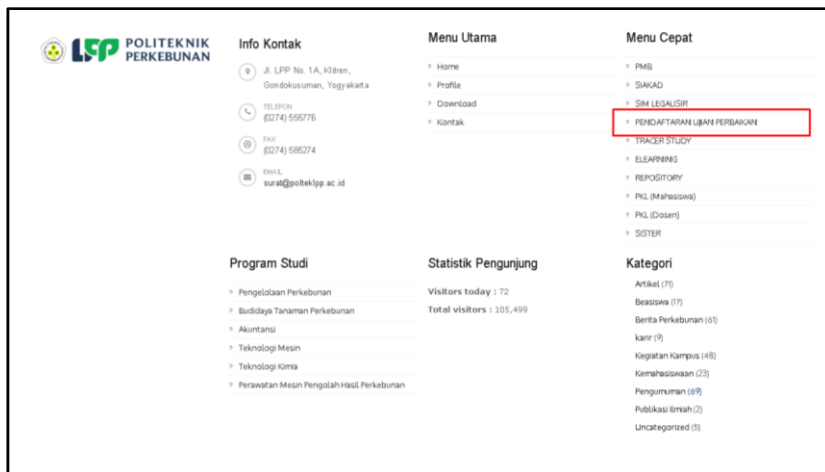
LPP POLITEKNIK PERKEBUNAN

Info Kontak

Jl. LPP No. 1A, Klitren, Gondokusuman, Yogyakarta

TELEPON
(0274) 555776

FAX
(0274) 585274

EMAIL
surat@polteklpp.ac.id

Menu Utama

Home
Profile
Download
Kontak

Menu Cepat

PMB
SIAKAD
SIM LEGALISIR
PENDAFTARAN UJIAN PERBAIKAN
TRACER STUDY
ELEARNING
REPOSITORY
PKL (Mahasiswa)
PKL (Dosen)
SISTER

Program Studi

Pengelolaan Perkebunan
Budidaya Tanaman Perkebunan
Akuntansi
Teknologi Mesin
Teknologi Kimia
Perawatan Mesin Pengolah Hasil Perkebunan

Statistik Pengunjung

Visitors today : 72
Total visitors : 105,499

Kategori

Artikel (71)
Beasiswa (17)
Berita Perkebunan (61)
karir (9)
Kegiatan Kampus (48)
Kemahasiswaan (23)
Pengumuman (69)
Publikasi Ilmiah (2)
Uncategorized (5)